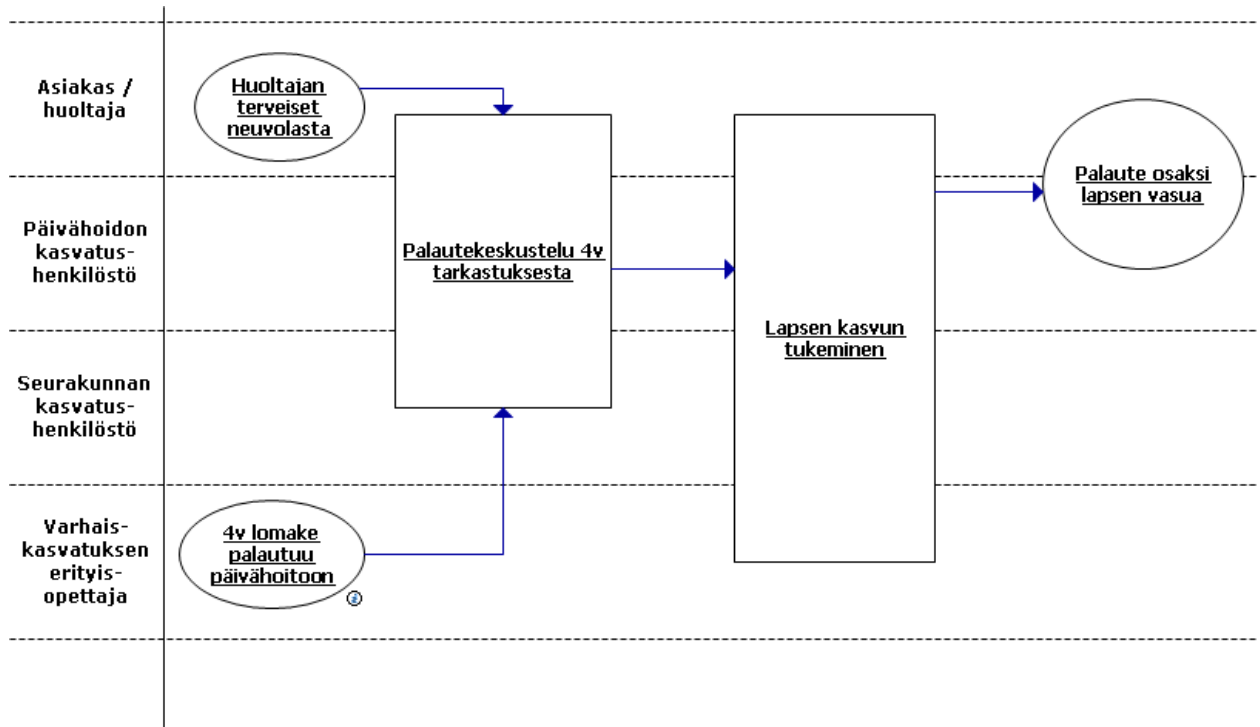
Asiakas / huoltaja

Päivähoidon kasvatus-henkilöstö

Seurakunnan kasvatus-henkilöstö

Varhais-kasvatuksen erityis-opettaja

Huoltajan terveiset neuvolasta

Palautekeskustelu 4v tarkastuksesta

4v lomake palautuu päivähoitoon

Lapsen kasvun tukeminen

Palaute osaksi lapsen vasua